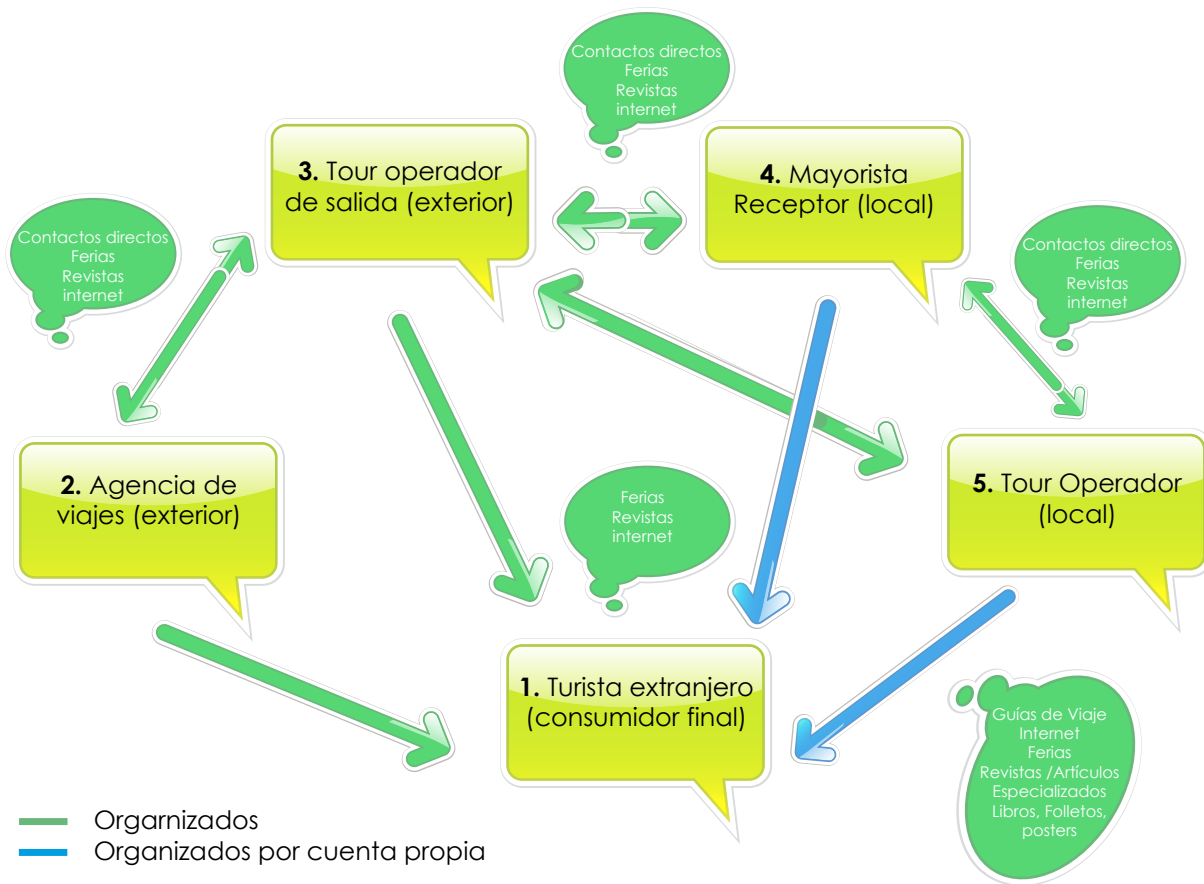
Contactos directos
Ferias
Revistas
internet

**3.** Tour operador de salida (exterior)

**4.** Mayorista Receptor (local)

Contactos directos
Ferias
Revistas
internet

Contactos directos
Ferias
Revistas
internet

**2.** Agencia de viajes (exterior)

Ferias
Revistas
internet

**5.** Tour Operador (local)

**1.** Turista extranjero (consumidor final)

Guías de Viaje
Internet
Ferias
Revistas /Artículos
Especializados
Libros, Folletos,
posters

Orgarnizados
Organizados por cuenta propia